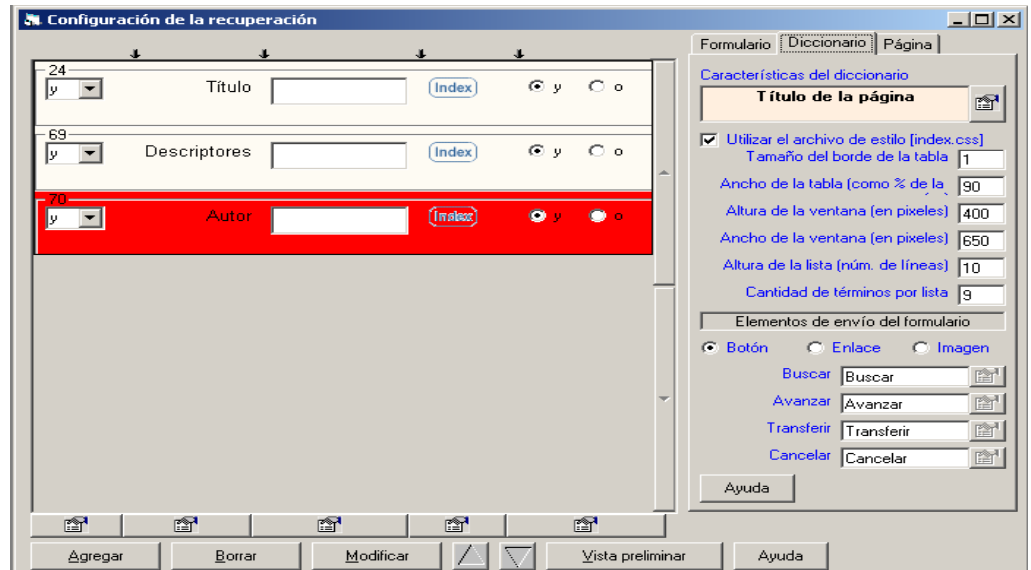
Configuración de la recuperación

24
y
Título
Index
y
o

69
y
Descriptores
Index
y
o

70
y
Autor
Index
y
o

Formulario
Diccionario
Página

Características del diccionario
Título de la página

Utilizar el archivo de estilo [index.css]
Tamaño del borde de la tabla 1
Ancho de la tabla (como % de la 90
Altura de la ventana (en pixeles) 400
Ancho de la ventana (en pixeles) 650
Altura de la lista (núm. de líneas) 10
Cantidad de términos por lista 9

Elementos de envío del formulario
Botón
Enlace
Imagen

Buscar Buscar
Avanzar Avanzar
Transferir Transferir
Cancelar Cancelar

Ayuda

Agregar
Borrar
Modificar
Vista preliminar
Ayuda